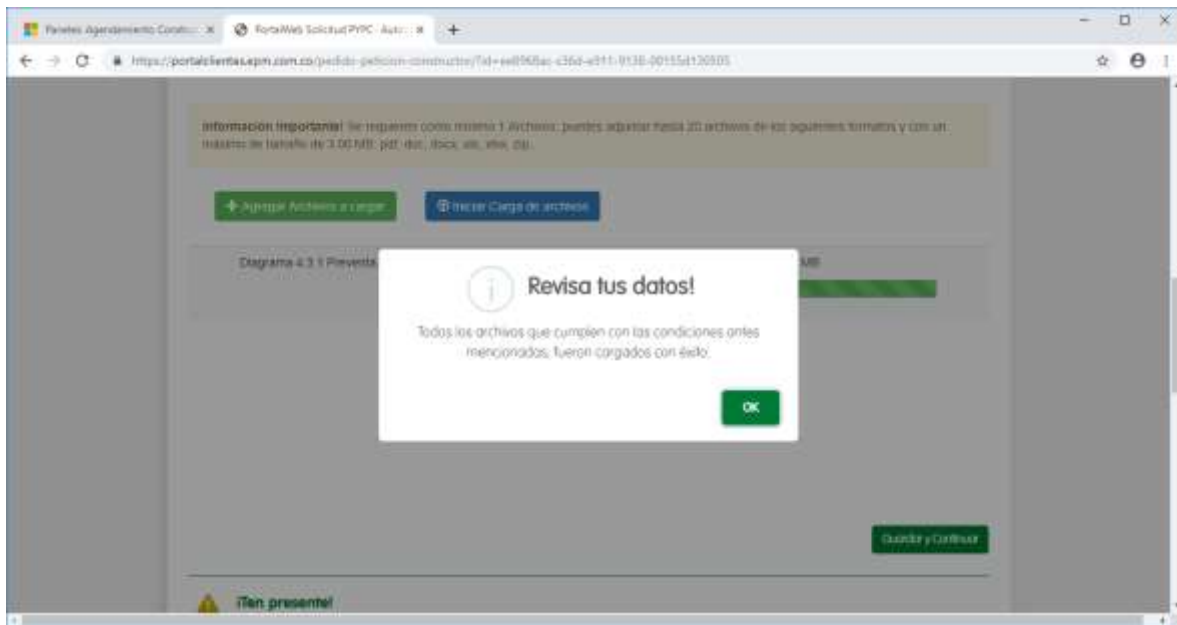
Paneles Agendamiento Constr... ×
PortalWeb Solicitud PYPC - Auto... ×
+

https://portalclientes.epm.com.co/pedido-peticion-constructor/?id=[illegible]

Informacion importante! Se requiere como minimo 1 Archivos; puedes adjuntar hasta 20 archivos de los siguientes formatos y con un máximo de tamaño de 3.00 MB: pdf, doc, docx, xls, xlsx, zip.

+ Agregar Archivos a cargar

Iniciar Carga de archivos

Diagrama 4.3.1 Preventa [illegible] MB

Revisa tus datos!

Todos los archivos que cumplen con las condiciones antes mencionadas, fueron cargados con éxito.

OK

Guardar y Continuar

¡Ten presente!